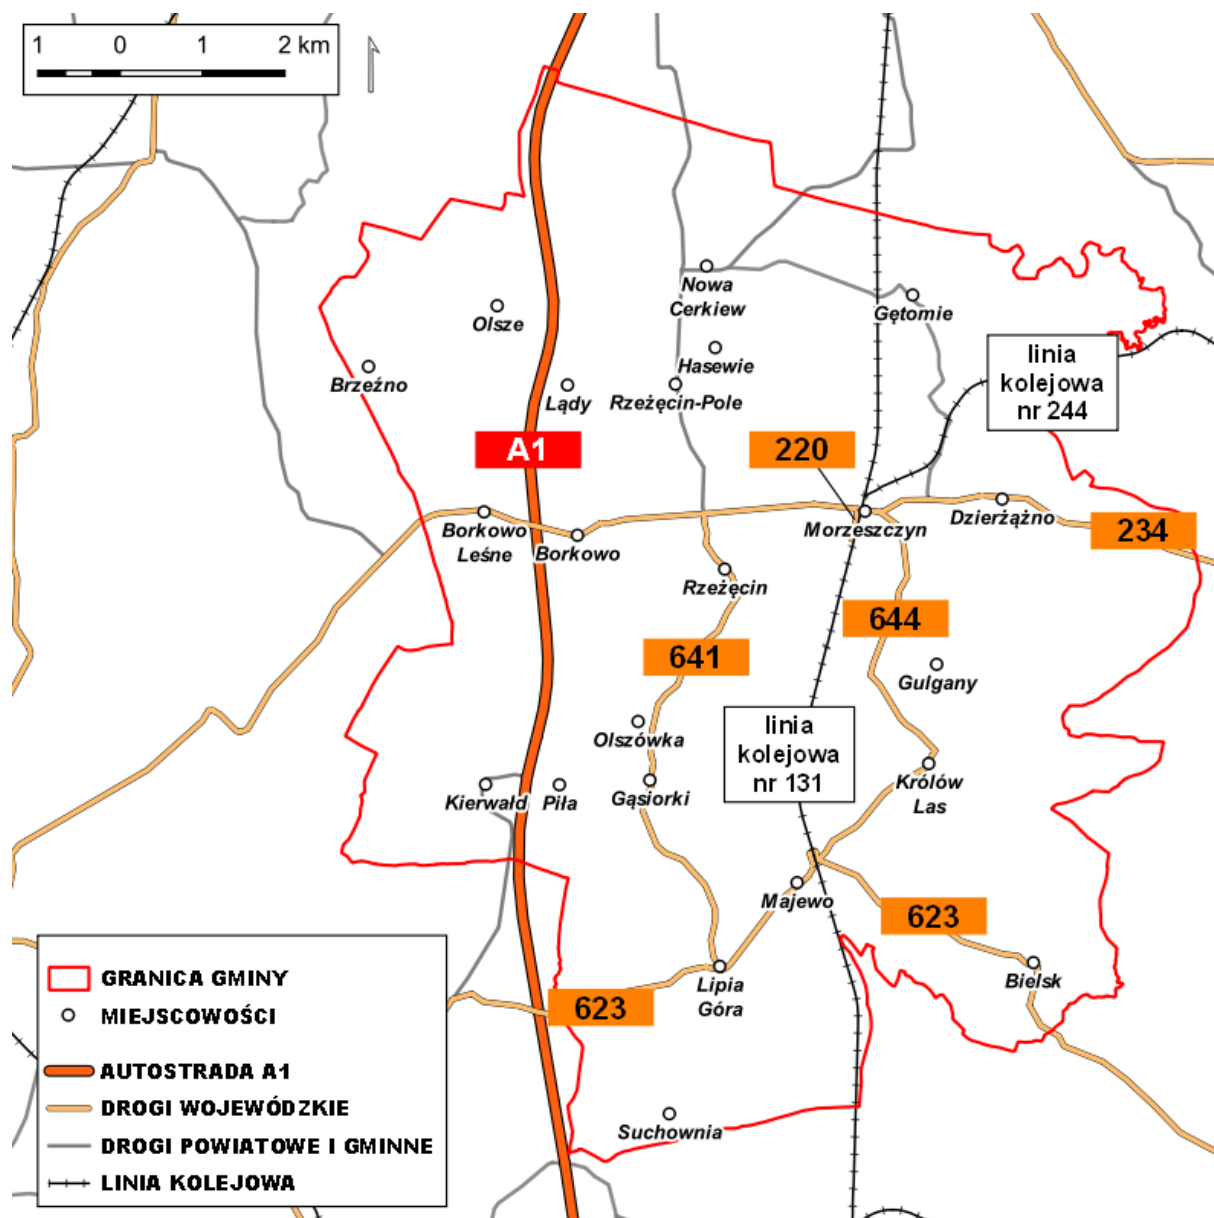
1 0 1 2 km

Nowa Cerkiew
Olsze
Gętomie
Brzeźno
Hasewie
Lądy
Rzeżęcin-Pole
linia kolejowa nr 244
A1
220
Borkowo Leśne
Borkowo
Morzeszczyn
Dzierżążno
234
Rzeżęcin
644
641
Gulgany
Olszówka
linia kolejowa nr 131
Kierwałd
Piła
Gąsiorki
Królów Las
Majewo
623
Bielsk
Lipia Góra
623
Suchownia

GRANICA GMINY
MIEJSCOWOŚCI
AUTOSTRADA A1
DROGI WOJEWÓDZKIE
DROGI POWIATOWE I GMINNE
LINIA KOLEJOWA